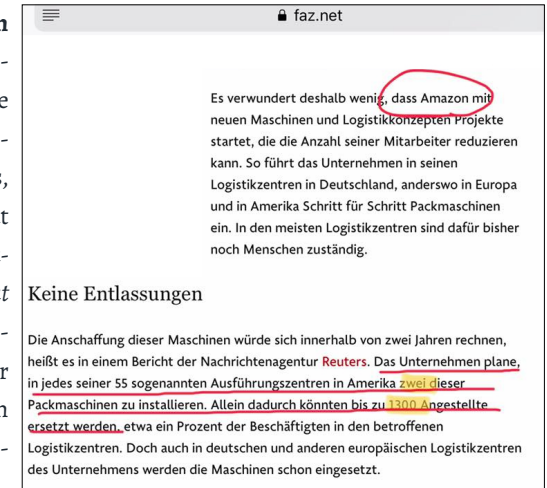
n
-
e
-
s,
t
-
t
-
r
n
-

faz.net

Es verwundert deshalb wenig, dass Amazon mit neuen Maschinen und Logistikkonzepten Projekte startet, die die Anzahl seiner Mitarbeiter reduzieren kann. So führt das Unternehmen in seinen Logistikzentren in Deutschland, anderswo in Europa und in Amerika Schritt für Schritt Packmaschinen ein. In den meisten Logistikzentren sind dafür bisher noch Menschen zuständig.

Keine Entlassungen

Die Anschaffung dieser Maschinen würde sich innerhalb von zwei Jahren rechnen, heißt es in einem Bericht der Nachrichtenagentur Reuters. Das Unternehmen plane, in jedes seiner 55 sogenannten Ausführungszentren in Amerika zwei dieser Packmaschinen zu installieren. Allein dadurch könnten bis zu 1300 Angestellte ersetzt werden, etwa ein Prozent der Beschäftigten in den betroffenen Logistikzentren. Doch auch in deutschen und anderen europäischen Logistikzentren des Unternehmens werden die Maschinen schon eingesetzt.